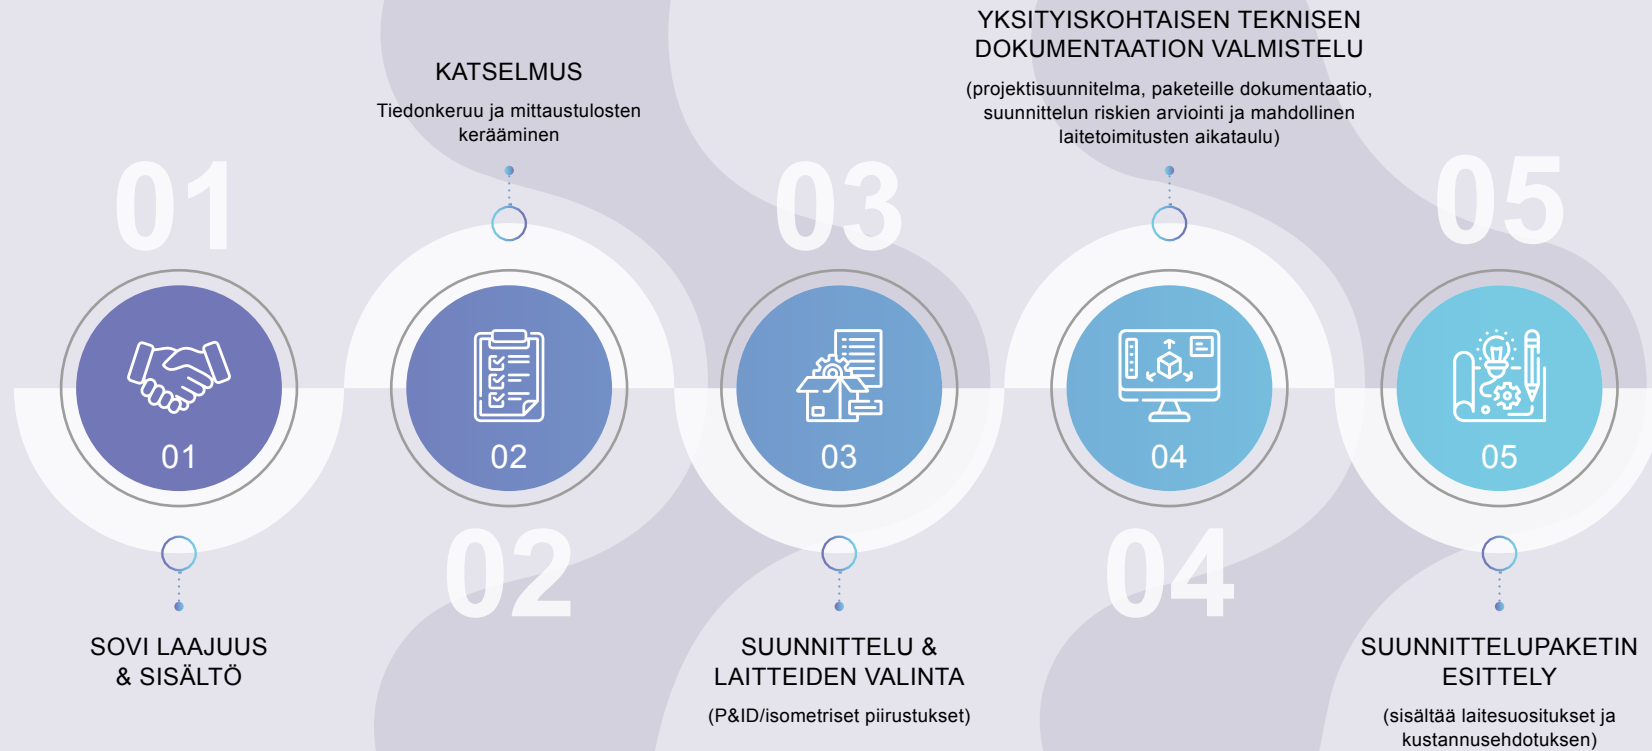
01

01

SOVI LAAJUUS & SISÄLTÖ

KATSELMUS

Tiedonkeruu ja mittaustulosten kerääminen

02

02

03

03

SUUNNITTELU & LAITTEIDEN VALINTA

(P&ID/isometriset piirustukset)

YKSITYISKOHTAISEN TEKNISEN DOKUMENTAATION VALMISTELU

(projektisuunnitelma, paketeille dokumentaatio, suunnittelun riskien arviointi ja mahdollinen laitetoimitusten aikataulu)

04

04

05

05

SUUNNITTELUPAKETIN ESITTELY

(sisältää laitesuositukset ja kustannusehdotuksen)